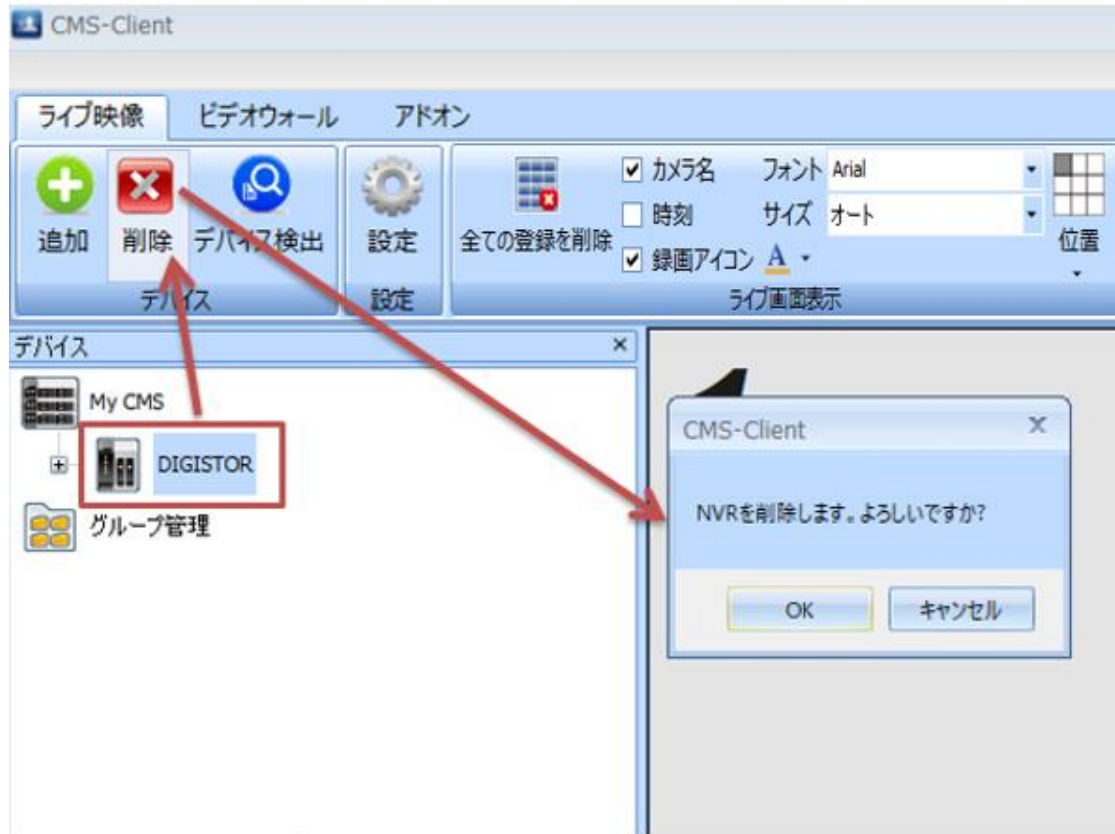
CMS-Client

ライブ映像 ビデオウォール アドオン

追加 削除 デバイス検出
デバイス

設定
設定

全ての登録を削除
カメラ名 フォント Arial
時刻 サイズ オート
録画アイコン A
位置
ライブ画面表示

デバイス ×

My CMS
DIGISTOR
グループ管理

CMS-Client X

NVRを削除します。よろしいですか?

OK キャンセル